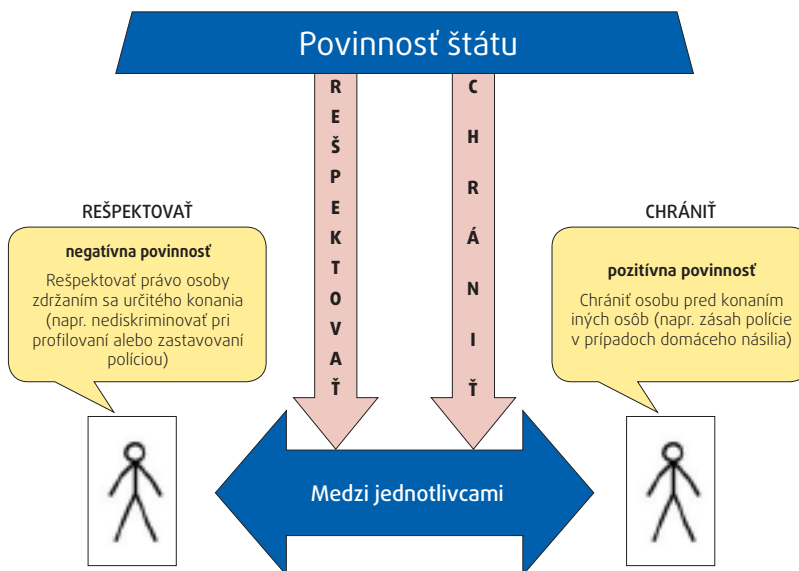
Povinnosť štátu

REŠPEKTOVAŤ

CHRÁNIŤ

REŠPEKTOVAŤ

negatívna povinnosť

Rešpektovať právo osoby zdržaním sa určitého konania (napr. nediskriminovať pri profilovaní alebo zastavovaní políciou)

CHRÁNIŤ

pozitívna povinnosť

Chrániť osobu pred konaním iných osôb (napr. zásah polície v prípadoch domáceho násilia)

Medzi jednotlivcami